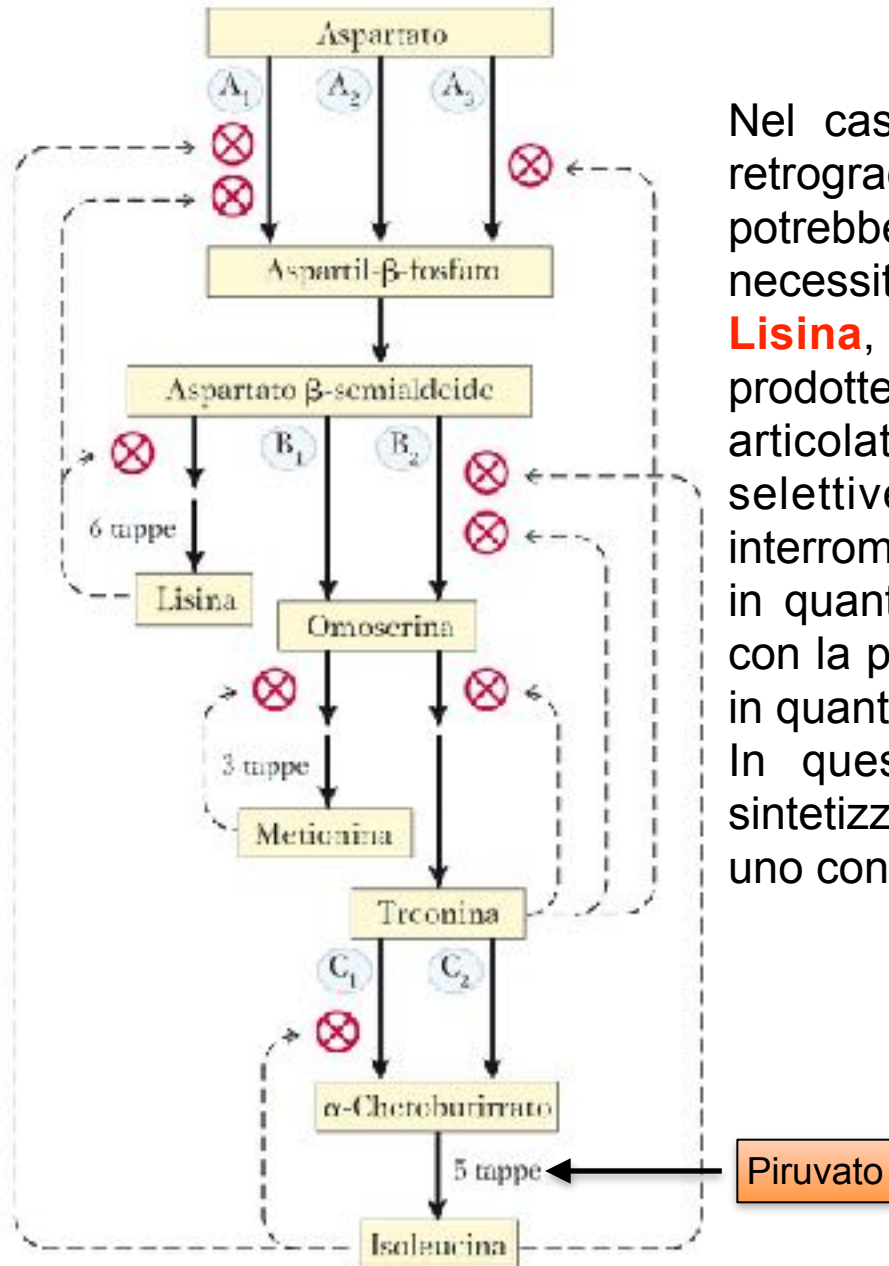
Aspartato

$A_1$ $A_2$ $A_3$

Aspartil-β-fosfato

Aspartato β-semialdeide

$B_1$ $B_2$

6 tappe

Lisina

Omoserina

3 tappe

Metionina

Treonina

$C_1$ $C_2$

α-Chetoburirrato

5 tappe

Piruvato

Isoleucina

Nel cas retrograd potrebbe necessit **Lisina**, prodotte articolat selettive interrom in quant con la p in quant In ques sintetizz uno con